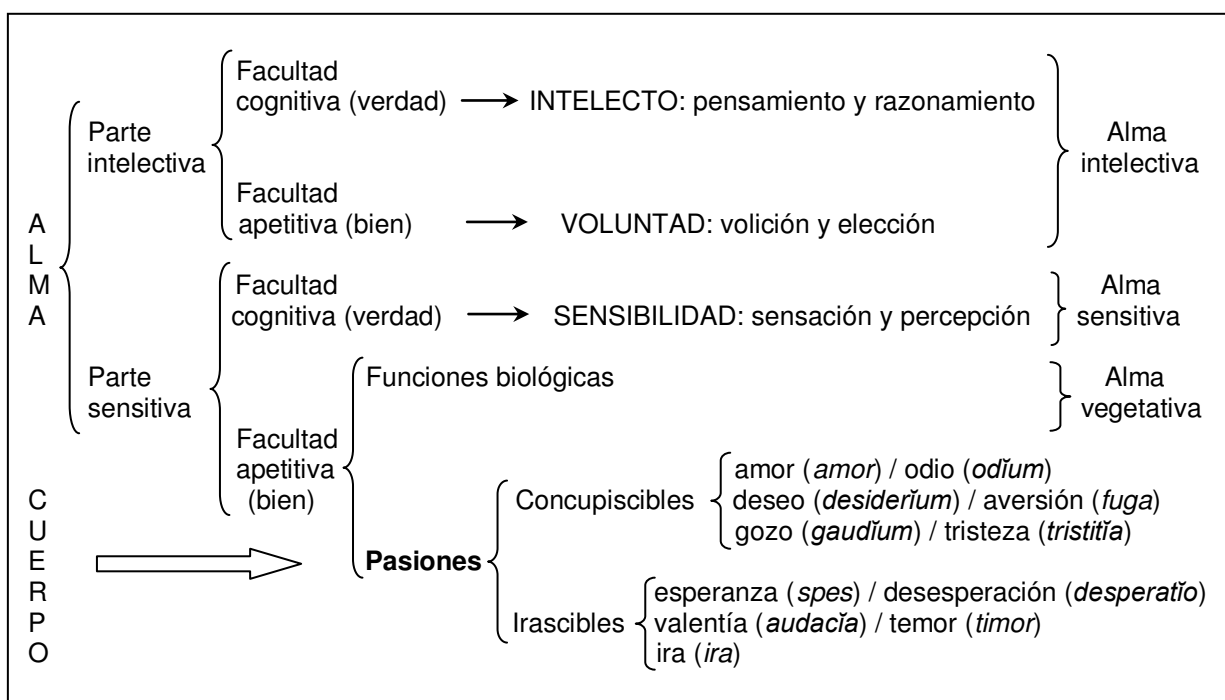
A
L
M
A

Parte intelectiva

Facultad cognitiva (verdad) ⟶ INTELECTO: pensamiento y razonamiento

Facultad apetitiva (bien) ⟶ VOLUNTAD: volición y elección

Alma intelectiva

Parte sensitiva

Facultad cognitiva (verdad) ⟶ SENSIBILIDAD: sensación y percepción

Alma sensitiva

Facultad apetitiva (bien)

Funciones biológicas

Alma vegetativa

C
U
E
R
P
O

**Pasiones**

Concupiscibles

amor (*amor*) / odio (*odĭum*)
deseo (*desiderĭum*) / aversión (*fuga*)
gozo (*gaudĭum*) / tristeza (*tristitĭa*)

Irascibles

esperanza (*spes*) / desesperación (*desperatĭo*)
valentía (*audacĭa*) / temor (*timor*)
ira (*ira*)